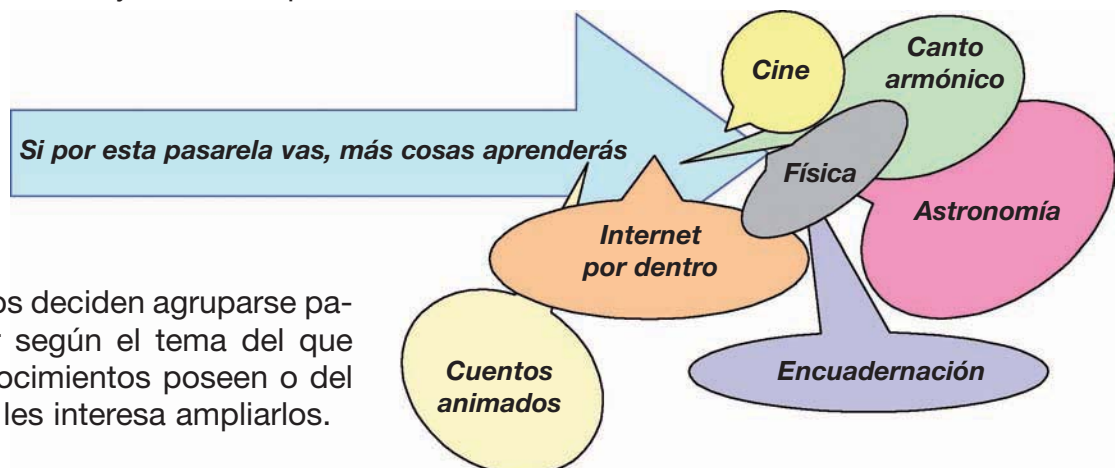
Si por esta pasarela vas, más cosas aprenderás

Cine

Canto armónico

Física

Astronomía

Internet por dentro

os deciden agruparse pa- según el tema del que ocimientos poseen o del les interesa ampliarlos.

Cuentos animados

Encuadernación